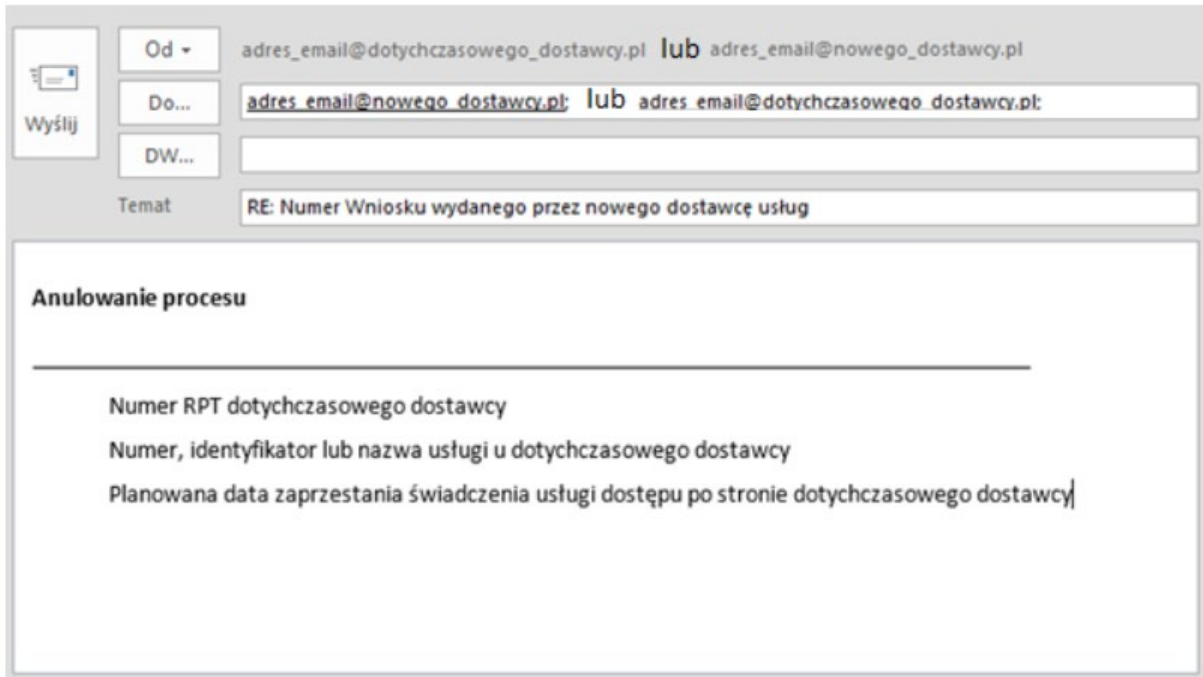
Wyślij

Od ▾ adres_email@dotychczasowego_dostawcy.pl lub adres_email@nowego_dostawcy.pl

Do... adres_email@nowego_dostawcy.pl; lub adres_email@dotychczasowego_dostawcy.pl;

DW...

Temat RE: Numer Wniosku wydanego przez nowego dostawcę usług

Anulowanie procesu

Numer RPT dotychczasowego dostawcy

Numer, identyfikator lub nazwa usługi u dotychczasowego dostawcy

Planowana data zaprzestania świadczenia usługi dostępu po stronie dotychczasowego dostawcy